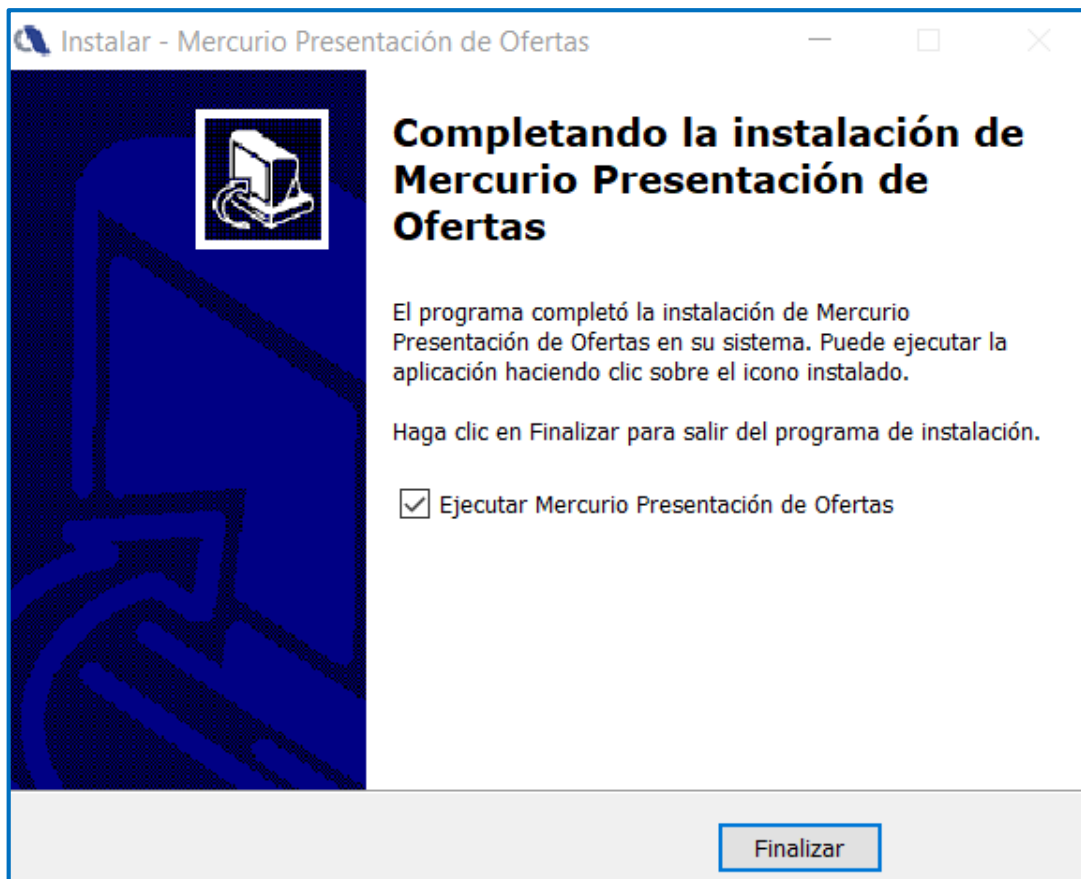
Instalar - Mercurio Presentación de Ofertas

Completando la instalación de Mercurio Presentación de Ofertas

El programa completó la instalación de Mercurio Presentación de Ofertas en su sistema. Puede ejecutar la aplicación haciendo clic sobre el icono instalado.

Haga clic en Finalizar para salir del programa de instalación.

Ejecutar Mercurio Presentación de Ofertas

Finalizar